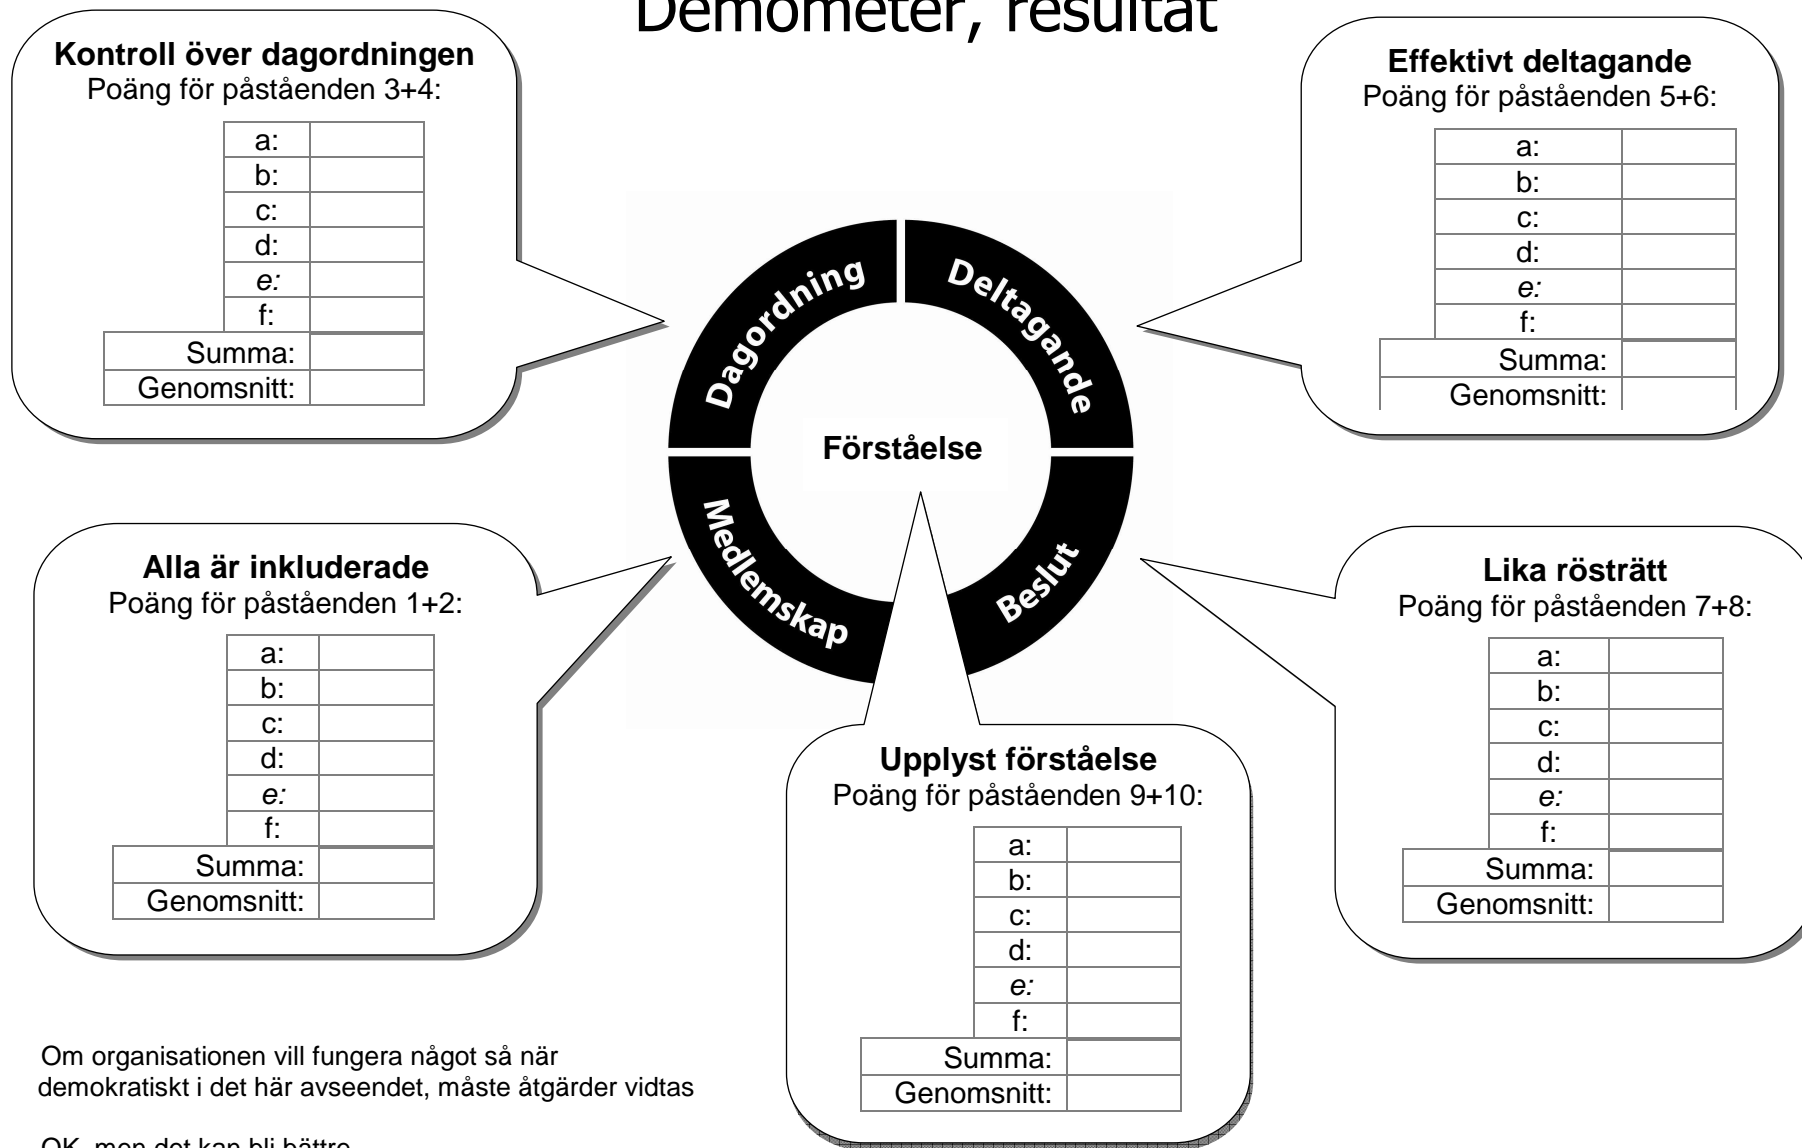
Demometer, resultat

Kontroll över dagordningen
Poäng för påståenden 3+4:

| a: | |
|---|---|
| b: | |
| c: | |
| d: | |
| *e:* | |
| f: | |
| Summa: | |
| Genomsnitt: | |

Effektivt deltagande
Poäng för påståenden 5+6:

| a: | |
|---|---|
| b: | |
| c: | |
| d: | |
| *e:* | |
| f: | |
| Summa: | |
| Genomsnitt: | |

Dagordning
Deltagande
Förståelse
Medlemskap
Beslut

Alla är inkluderade
Poäng för påståenden 1+2:

| a: | |
|---|---|
| b: | |
| c: | |
| d: | |
| *e:* | |
| f: | |
| Summa: | |
| Genomsnitt: | |

Lika rösträtt
Poäng för påståenden 7+8:

| a: | |
|---|---|
| b: | |
| c: | |
| d: | |
| *e:* | |
| f: | |
| Summa: | |
| Genomsnitt: | |

Upplyst förståelse
Poäng för påståenden 9+10:

| a: | |
|---|---|
| b: | |
| c: | |
| d: | |
| *e:* | |
| f: | |
| Summa: | |
| Genomsnitt: | |

Om organisationen vill fungera något så när demokratiskt i det här avseendet, måste åtgärder vidtas

OK, men det kan bli bättre